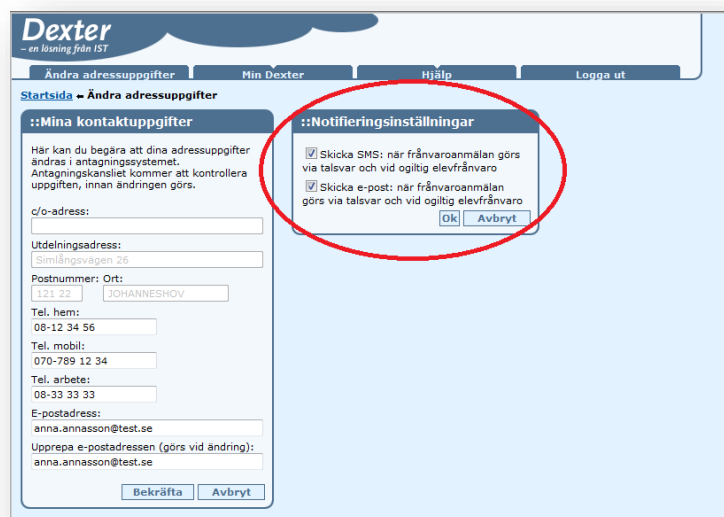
Dexter
– en lösning från IST

Ändra adressuppgifter | Min Dexter | Hjälp | Logga ut

Startsida ← Ändra adressuppgifter

::Mina kontaktuppgifter

Här kan du begära att dina adressuppgifter ändras i antagningssystemet. Antagningskansliet kommer att kontrollera uppgiften, innan ändringen görs.

c/o-adress:

Utdelningsadress:
Simlångsvägen 26

Postnummer: Ort:
121 22 JOHANNESHOV

Tel. hem:
08-12 34 56

Tel. mobil:
070-789 12 34

Tel. arbete:
08-33 33 33

E-postadress:
anna.annasson@test.se

Upprepa e-postadressen (görs vid ändring):
anna.annasson@test.se

Bekräfta Avbryt

::Notifieringsinställningar

Skicka SMS: när frånvaroanmälan görs via talsvar och vid ogiltig elevfrånvaro

Skicka e-post: när frånvaroanmälan görs via talsvar och vid ogiltig elevfrånvaro

Ok Avbryt